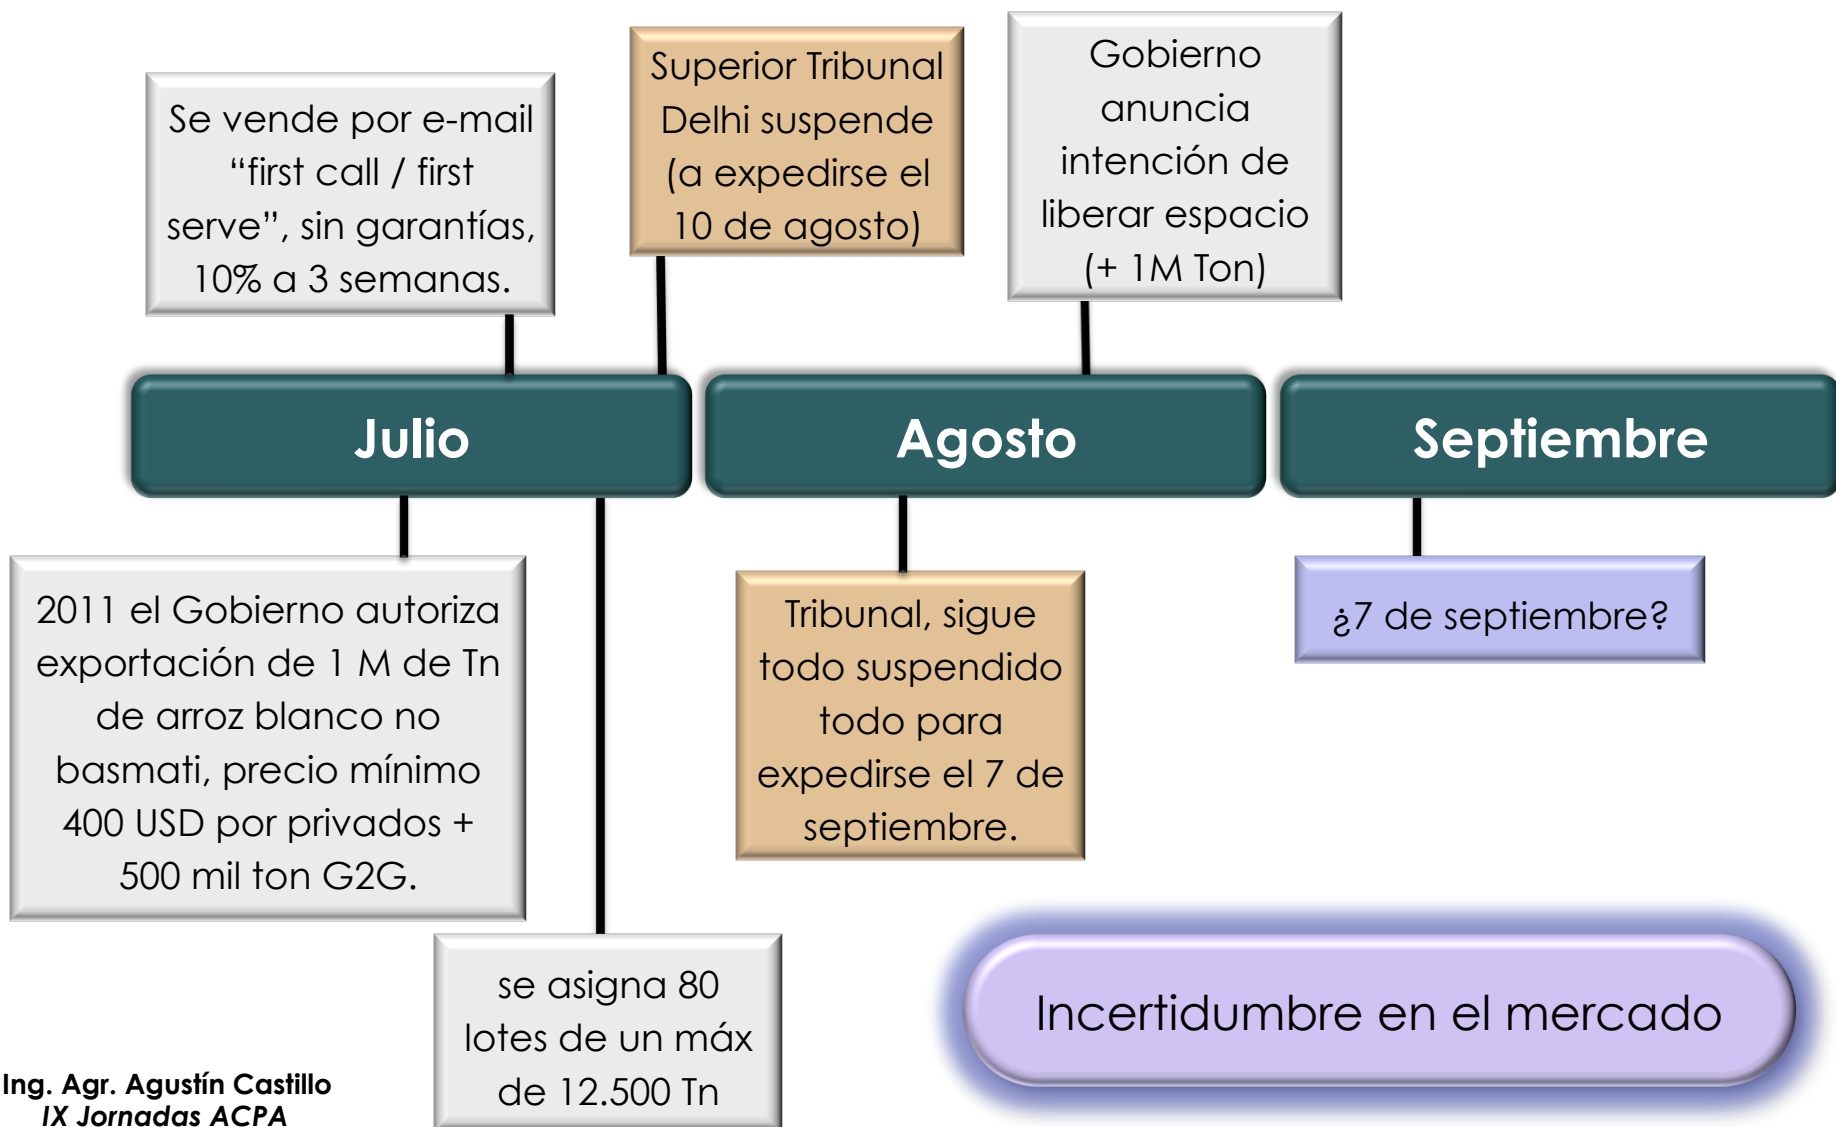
Se vende por e-mail “first call / first serve”, sin garantías, 10% a 3 semanas.

Superior Tribunal Delhi suspende (a expedirse el 10 de agosto)

Gobierno anuncia intención de liberar espacio (+ 1M Ton)

Julio

Agosto

Septiembre

2011 el Gobierno autoriza exportación de 1 M de Tn de arroz blanco no basmati, precio mínimo 400 USD por privados + 500 mil ton G2G.

Tribunal, sigue todo suspendido todo para expedirse el 7 de septiembre.

¿7 de septiembre?

se asigna 80 lotes de un máx de 12.500 Tn

Incertidumbre en el mercado

Ing. Agr. Agustín Castillo
IX Jornadas ACPA